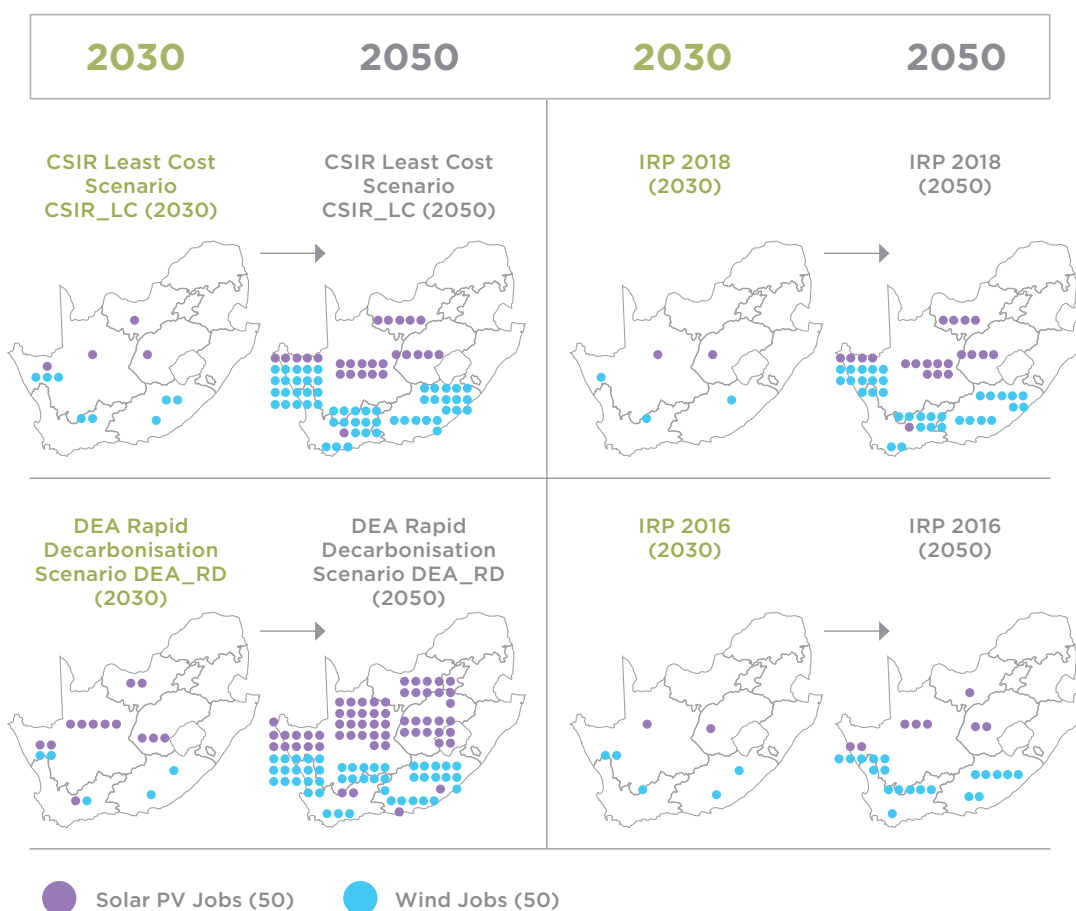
| 2030 | 2050 | 2030 | 2050 |
|---|---|---|---|

CSIR Least Cost Scenario CSIR_LC (2030)

CSIR Least Cost Scenario CSIR_LC (2050)

IRP 2018 (2030)

IRP 2018 (2050)

DEA Rapid Decarbonisation Scenario DEA_RD (2030)

DEA Rapid Decarbonisation Scenario DEA_RD (2050)

IRP 2016 (2030)

IRP 2016 (2050)

Solar PV Jobs (50)
Wind Jobs (50)